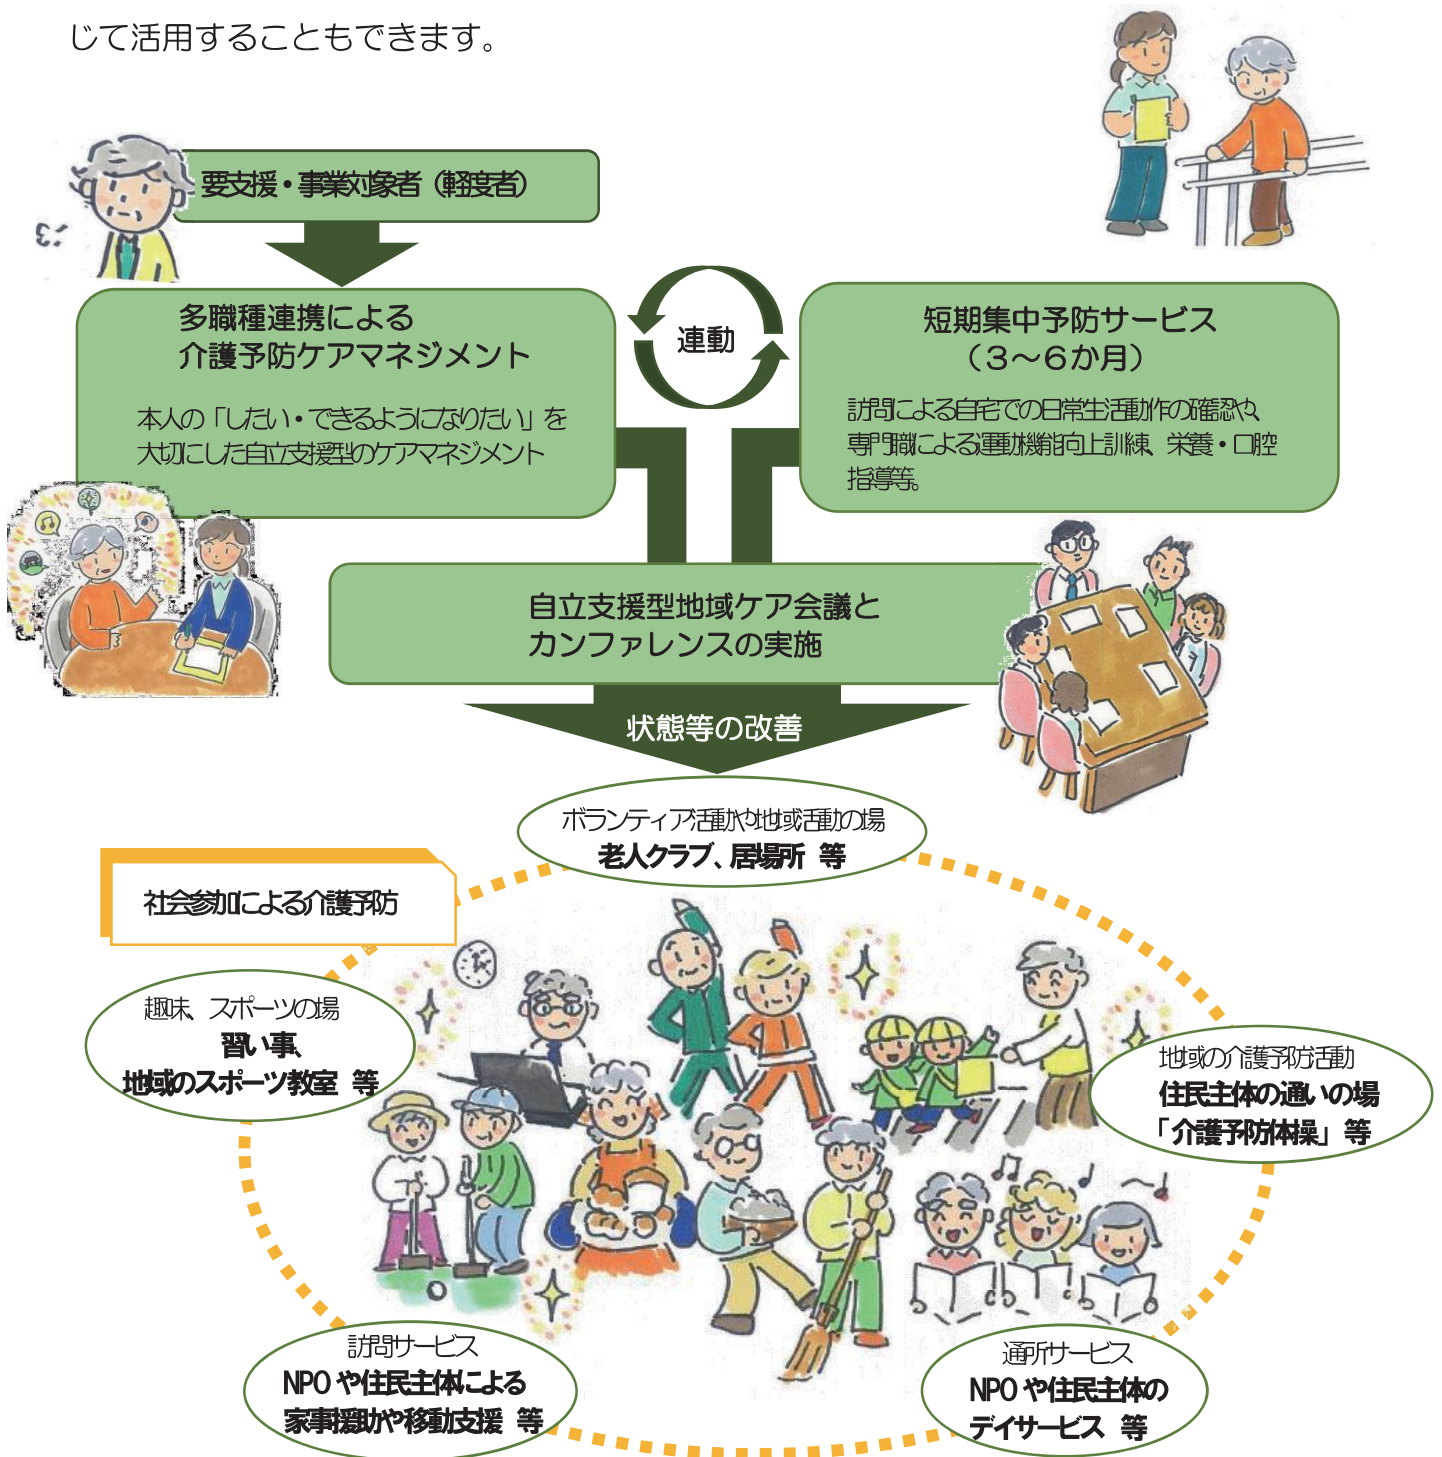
じて活用することもできます。

要支援・事業対象者（軽度者）

多職種連携による
介護予防ケアマネジメント

本人の「したい・できるようになりたい」を大切にした自立支援型のケアマネジメント

連動

短期集中予防サービス
（3～6か月）

訪問による自宅での日常生活動作の確認や、専門職による運動機能向上訓練、栄養・口腔指導等。

自立支援型地域ケア会議と
カンファレンスの実施

状態等の改善

ボランティア活動や地域活動の場
老人クラブ、居場所 等

社会参加による介護予防

趣味、スポーツの場
習い事、
地域のスポーツ教室 等

地域の介護予防活動
住民主体の通いの場
「介護予防体操」等

訪問サービス
NPO や住民主体による
家事援助や移動支援 等

通所サービス
NPO や住民主体の
デイサービス 等